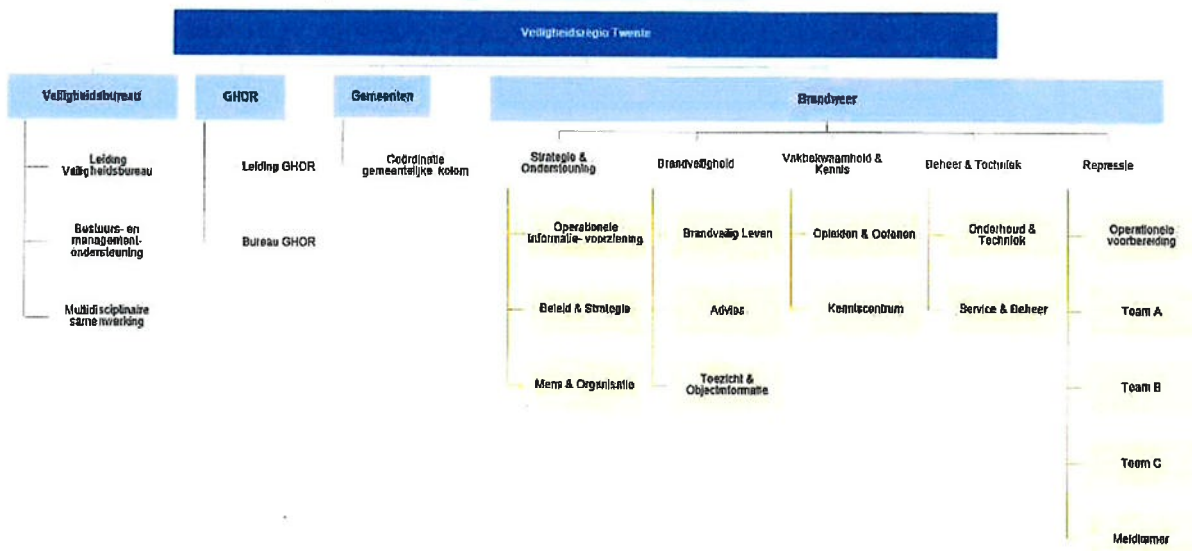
Veiligheidsregio Twente

Veiligheidsbureau

Leiding Veiligheidsbureau

Bestuurs- en management-ondersteuning

Multidisciplinaire samenwerking

GHOR

Leiding GHOR

Bureau GHOR

Gemeenten

Coördinatie gemeentelijke kolom

Brandweer

Strategie & Ondersteuning

Operationele informatie- voorziening

Beleid & Strategie

Mens & Organisatie

Brandveiligheid

Brandveilig Leven

Advies

Toezicht & Objectinformatie

Vakbekwaamheid & Kennis

Opleiden & Oefenen

Kenniscentrum

Beheer & Techniek

Onderhoud & Techniek

Service & Beheer

Repressie

Operationele voorbereiding

Team A

Team B

Team C

Meldkamer